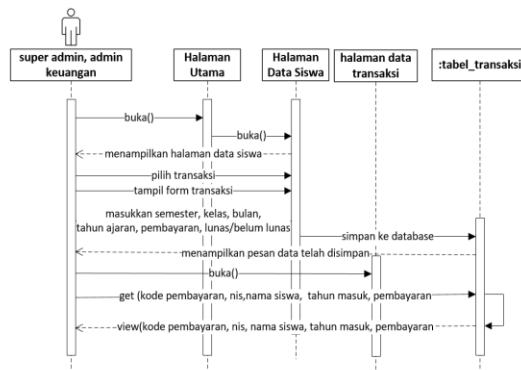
super admin, admin keuangan

Halaman Utama

Halaman Data Siswa

halaman data transaksi

:tabel_transaksi

buka()

buka()

menampilkan halaman data siswa

pilih transaksi

tampil form transaksi

masukkan semester, kelas, bulan, tahun ajaran, pembayaran, lunas/belum lunas

simpan ke database

menampilkan pesan data telah disimpan

buka()

get (kode pembayaran, nis,nama siswa, tahun masuk, pembayaran

view(kode pembayaran, nis, nama siswa, tahun masuk, pembayaran